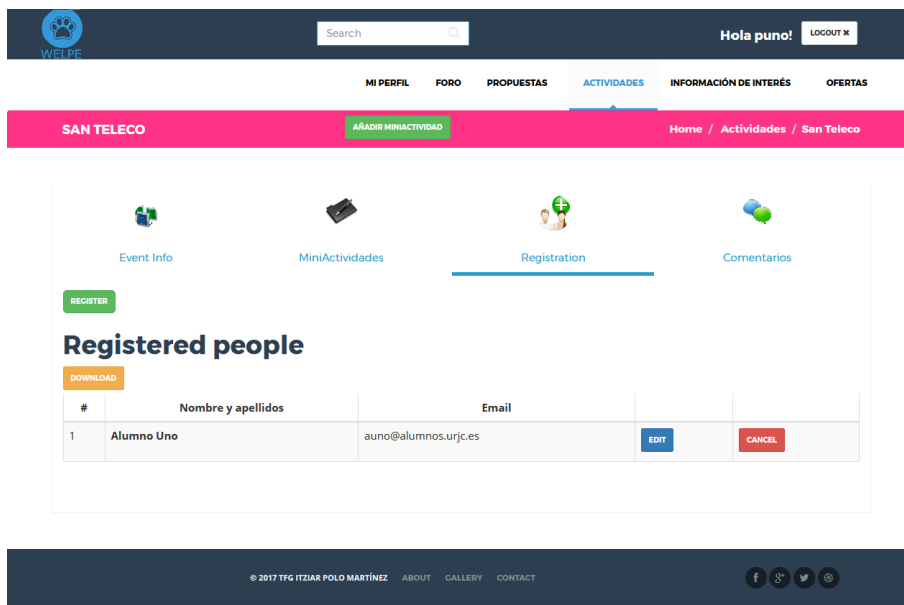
WELPE

Search

Hola puno! LOGOUT ✖

MI PERFIL FORO PROPUESTAS ACTIVIDADES INFORMACIÓN DE INTERÉS OFERTAS

SAN TELECO

AÑADIR MINIACTIVIDAD

Home / Actividades / San Teleco

Event Info MiniActividades Registration Comentarios

REGISTER

Registered people

DOWNLOAD

| # | Nombre y apellidos | Email | | |
|---|---|---|---|---|
| 1 | Alumno Uno | auno@alumnos.urjc.es | EDIT | CANCEL |

© 2017 TFG ITZIAR POLO MARTÍNEZ ABOUT GALLERY CONTACT